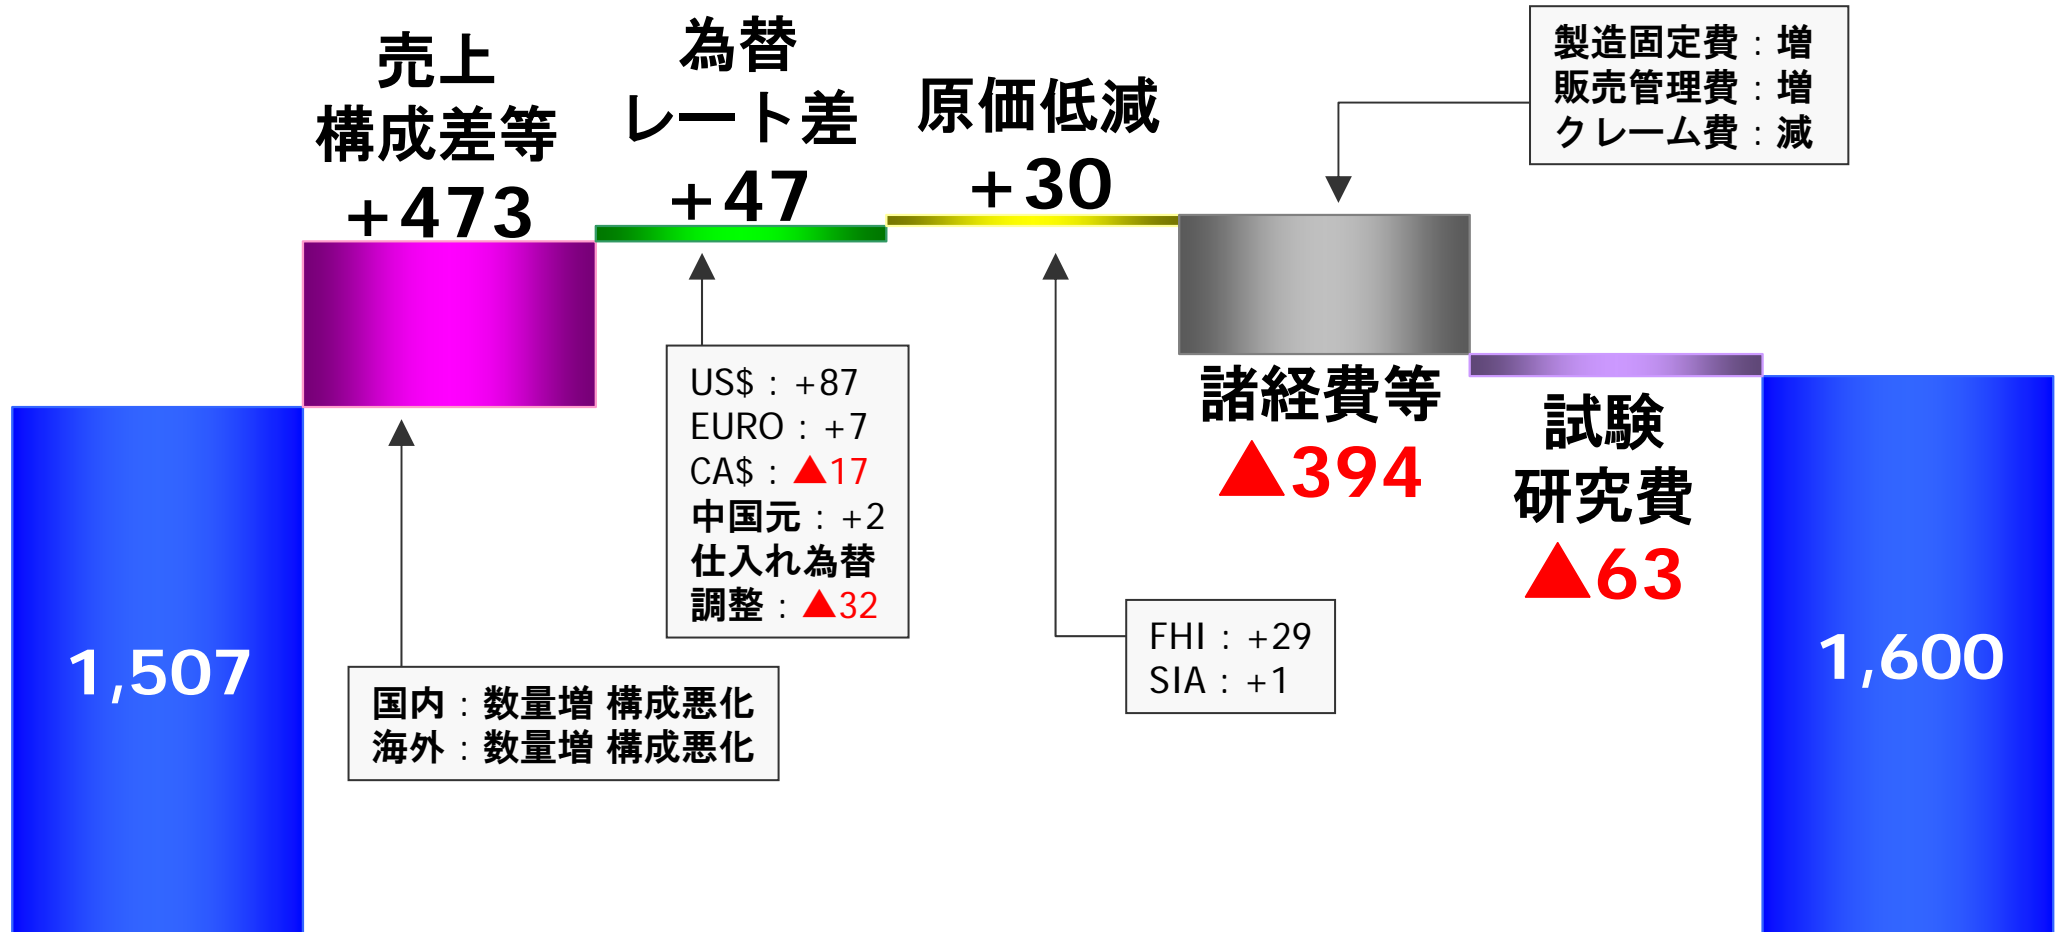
売上
構成差等
+473

為替
レート差
+47

原価低減
+30

製造固定費：増
販売管理費：増
クレーム費：減

1,507

US$：+87
EURO：+7
CA$：▲17
中国元：+2
仕入れ為替
調整：▲32

諸経費等
▲394

試験
研究費
▲63

国内：数量増 構成悪化
海外：数量増 構成悪化

FHI：+29
SIA：+1

1,600